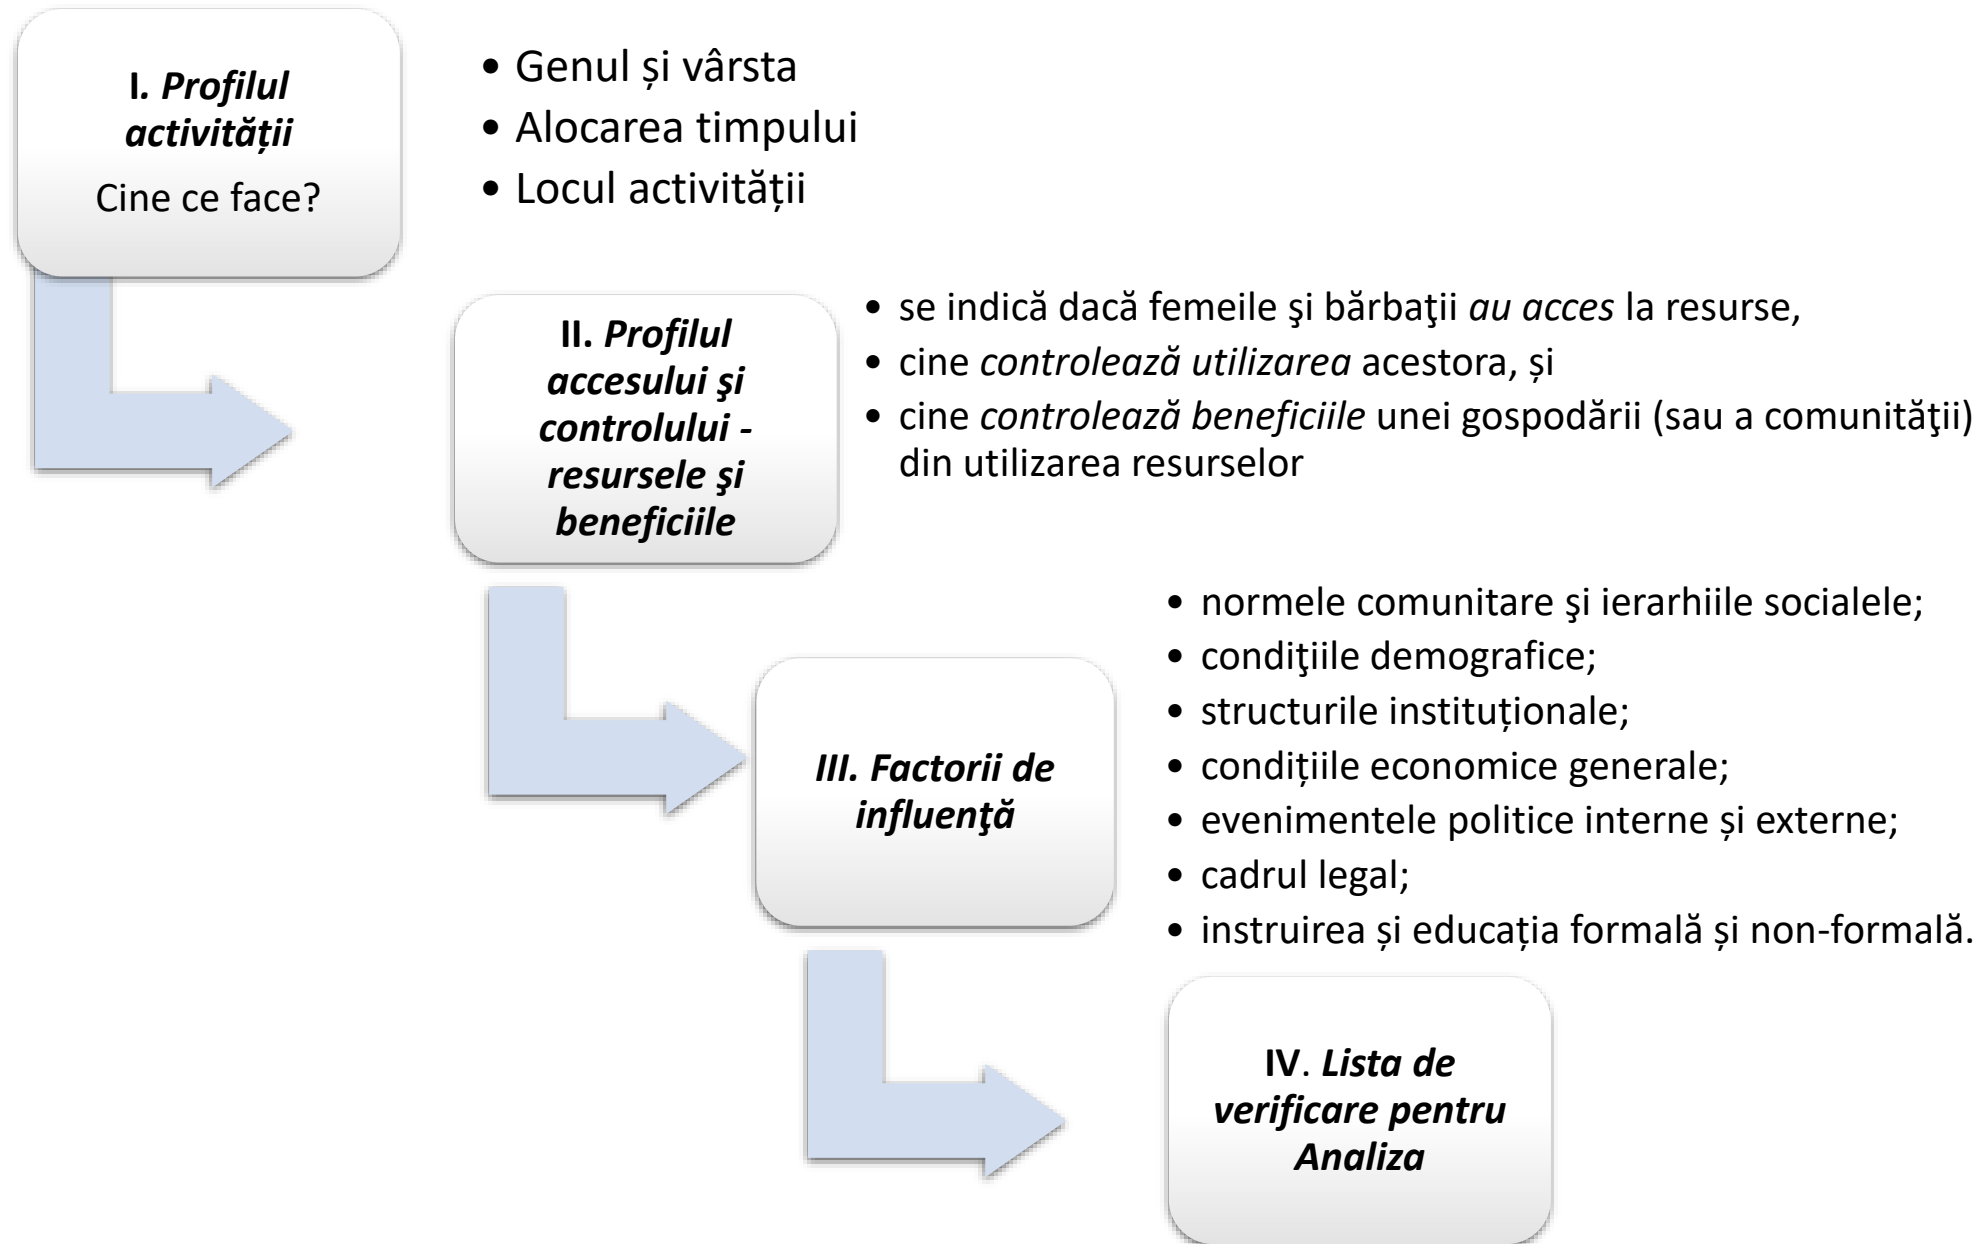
I. Profilul activității
Cine ce face?

- Genul și vârsta
- Alocarea timpului
- Locul activității

II. Profilul accesului şi controlului - resursele şi beneficiile

- se indică dacă femeile şi bărbaţii au acces la resurse,
- cine controlează utilizarea acestora, și
- cine controlează beneficiile unei gospodării (sau a comunităţii) din utilizarea resurselor

III. Factorii de influenţă

- normele comunitare şi ierarhiile socialele;
- condiţiile demografice;
- structurile instituționale;
- condițiile economice generale;
- evenimentele politice interne și externe;
- cadrul legal;
- instruirea și educația formală și non-formală.

IV. Lista de verificare pentru Analiza